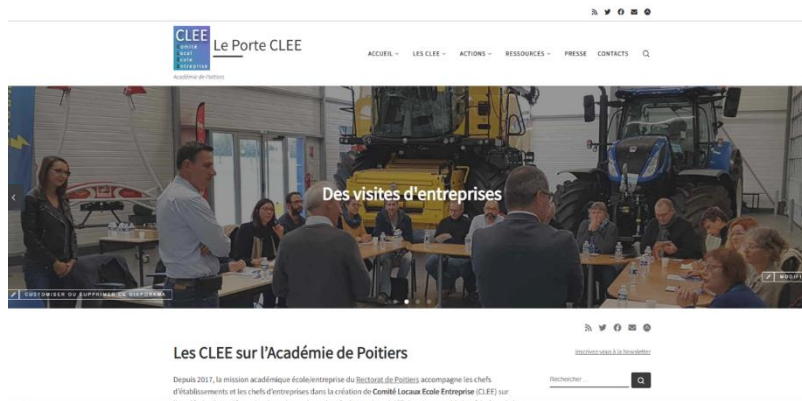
CLEE
Comité Local Ecole Entreprise
Académie de Poitiers
Le Porte CLEE

ACCUEIL ∨ LES CLEE ∨ ACTIONS ∨ RESSOURCES ∨ PRESSE CONTACTS

Des visites d'entreprises

CUSTOMISER OU SUPPRIMER LE DIAPORAMA

MODIFI

Les CLEE sur l'Académie de Poitiers

Inscrivez-vous à la Newsletter

Rechercher

Depuis 2017, la mission académique école/entreprise du Rectorat de Poitiers accompagne les chefs d'établissements et les chefs d'entreprises dans la création de Comité Locaux Ecole Entreprise (CLEE) sur